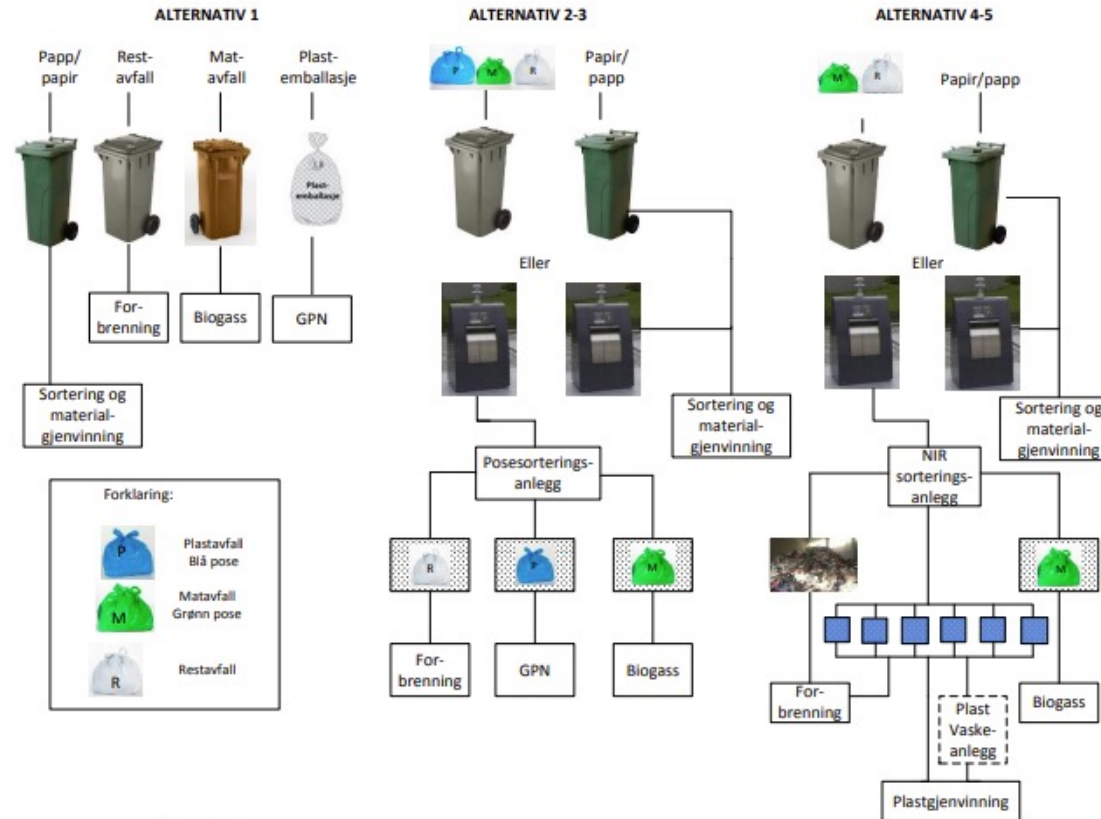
ALTERNATIV 1

Papp/papir

Restavfall

Matavfall

Plastemballasje

Plastemballasje

Forbrenning

Biogass

GPN

Sortering og materialgjenvinning

Forklaring:

P Plastavfall Blå pose

M Matavfall Grønn pose

R Restavfall

ALTERNATIV 2-3

P M R

Papir/papp

Eller

Sortering og materialgjenvinning

Posesorteringsanlegg

R

P

M

Forbrenning

GPN

Biogass

ALTERNATIV 4-5

M R

Papir/papp

Eller

Sortering og materialgjenvinning

NIR sorteringsanlegg

M

Forbrenning

Plast Vaskeanlegg

Biogass

Plastgjenvinning